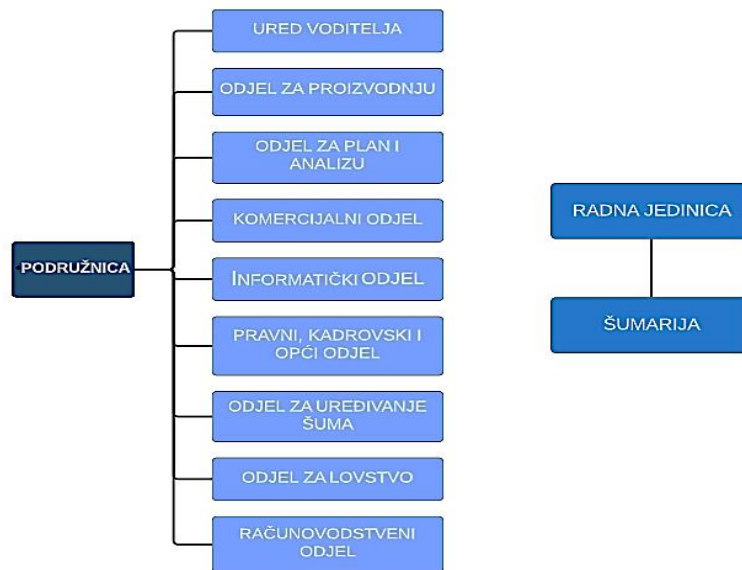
PODRUŽNICA

URED VODITELJA

ODJEL ZA PROIZVODNJU

ODJEL ZA PLAN I ANALIZU

KOMERCIJALNI ODJEL

INFORMATIČKI ODJEL

PRAVNI, KADROVSKI I OPĆI ODJEL

ODJEL ZA UREĐIVANJE ŠUMA

ODJEL ZA LOVSTVO

RAČUNOVODSTVENI ODJEL

RADNA JEDINICA

ŠUMARIJA